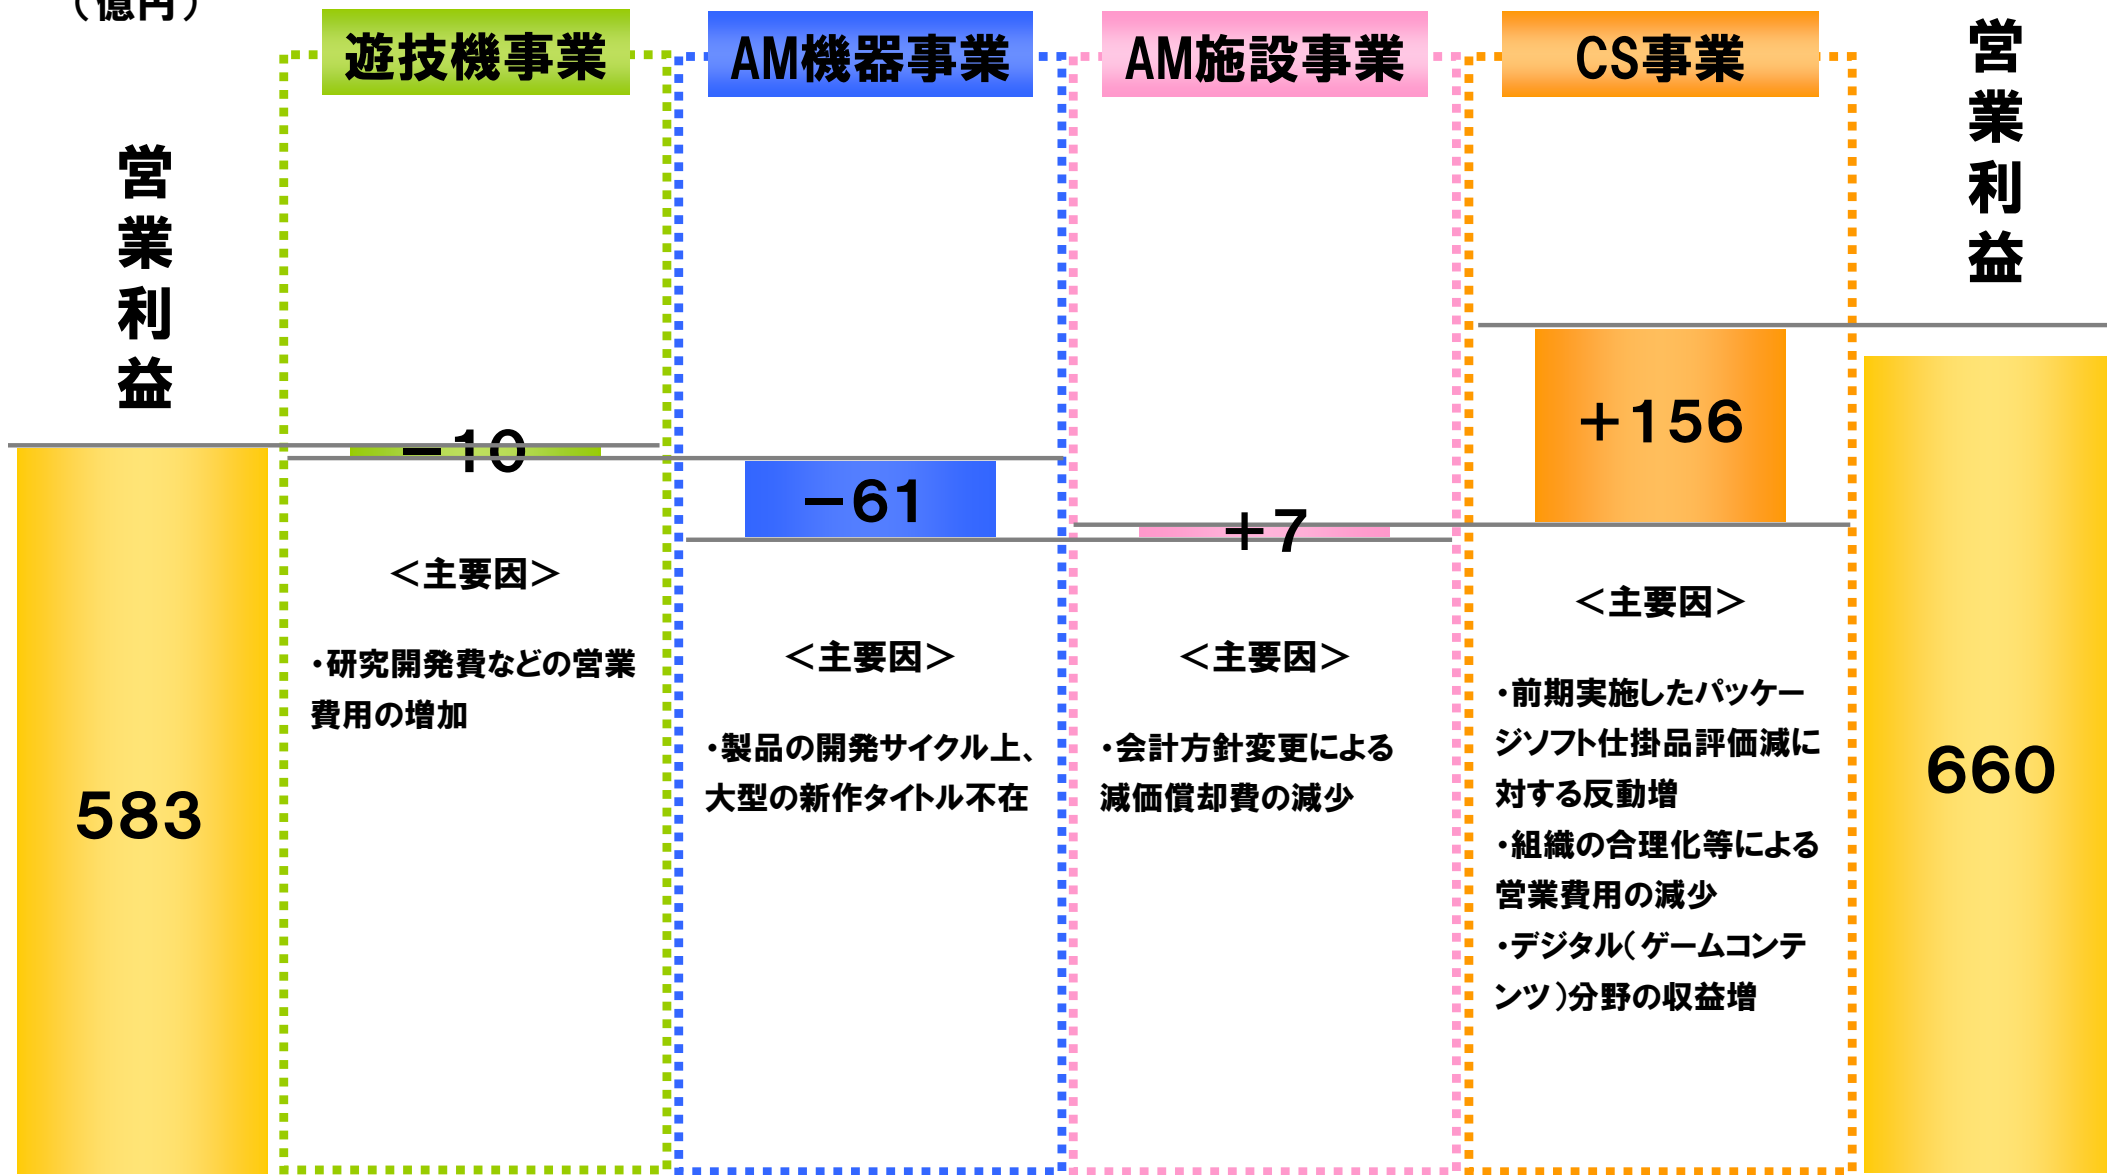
（億円）

営業利益

583

遊技機事業

−10

＜主要因＞

・研究開発費などの営業費用の増加

AM機器事業

−61

＜主要因＞

・製品の開発サイクル上、大型の新作タイトル不在

AM施設事業

＋7

＜主要因＞

・会計方針変更による減価償却費の減少

CS事業

＋156

＜主要因＞

・前期実施したパッケージソフト仕掛品評価減に対する反動増
・組織の合理化等による営業費用の減少
・デジタル（ゲームコンテンツ）分野の収益増

営業利益

660